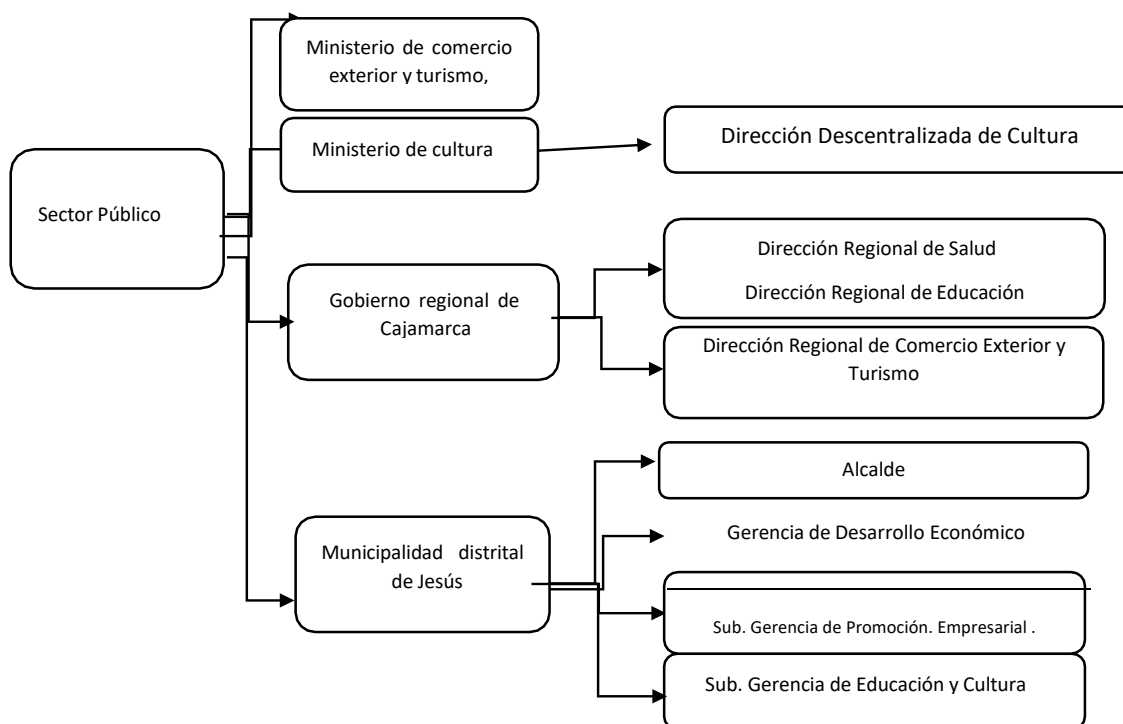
Sector Público

Ministerio de comercio exterior y turismo,

Ministerio de cultura

Dirección Descentralizada de Cultura

Gobierno regional de Cajamarca

Dirección Regional de Salud

Dirección Regional de Educación

Dirección Regional de Comercio Exterior y Turismo

Municipalidad distrital de Jesús

Alcalde

Gerencia de Desarrollo Económico

Sub. Gerencia de Promoción. Empresarial .

Sub. Gerencia de Educación y Cultura